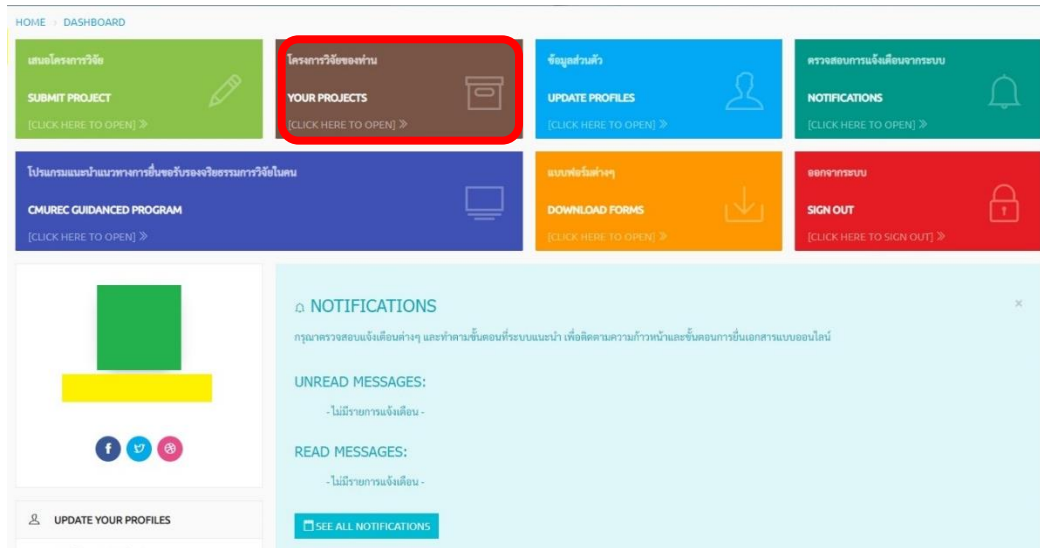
HOME DASHBOARD

เสนอโครงการวิจัย
SUBMIT PROJECT
[CLICK HERE TO OPEN] »

โครงการวิจัยของท่าน
YOUR PROJECTS
[CLICK HERE TO OPEN] »

ข้อมูลส่วนตัว
UPDATE PROFILES
[CLICK HERE TO OPEN] »

ตรวจสอบการแจ้งเตือนจากระบบ
NOTIFICATIONS
[CLICK HERE TO OPEN] »

โปรแกรมแนะนำแนวทางการยื่นขอรับรองจริยธรรมการวิจัยในคน
CMUREC GUIDANCED PROGRAM
[CLICK HERE TO OPEN] »

แบบฟอร์มต่างๆ
DOWNLOAD FORMS
[CLICK HERE TO OPEN] »

ออกจากระบบ
SIGN OUT
[CLICK HERE TO SIGN OUT] »

NOTIFICATIONS

กรุณาตรวจสอบแจ้งเตือนต่างๆ และทำตามขั้นตอนที่ระบบแนะนำ เพื่อติดตามความก้าวหน้าและขั้นตอนการยื่นเอกสารแบบออนไลน์

UNREAD MESSAGES:
- ไม่มีรายการแจ้งเตือน -

READ MESSAGES:
- ไม่มีรายการแจ้งเตือน -

SEE ALL NOTIFICATIONS

UPDATE YOUR PROFILES